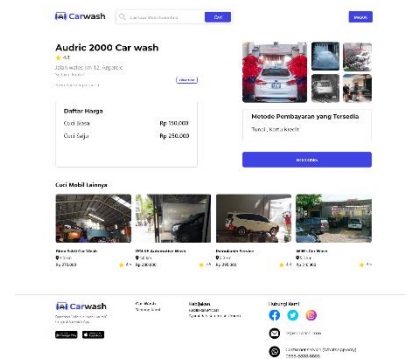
Carwash

Cari

Masuk

Audric 2000 Car wash

4.8

Jalan Adisucipto No 12, Yogyakarta

Daftar Harga

Cuci Biasa Rp 150.000

Cuci Salju Rp 250.000

Metode Pembayaran yang Tersedia

Tunai, Kartu Kredit

Cuci Mobil Lainnya

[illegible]

Rp 275.000

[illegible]

Rp 200.000

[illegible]

Rp 395.000

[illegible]

Rp 175.000

Carwash

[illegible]

Hubungi Kami

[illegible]